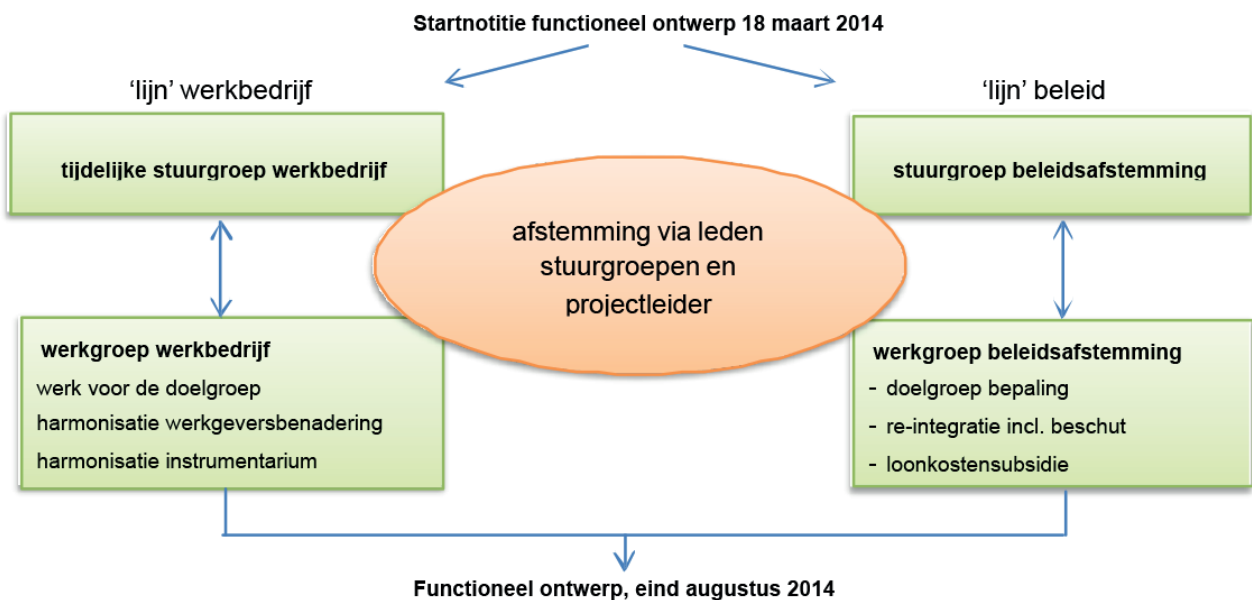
Startnotitie functioneel ontwerp 18 maart 2014

'lijn' werkbedrijf

'lijn' beleid

tijdelijke stuurgroep werkbedrijf

stuurgroep beleidsafstemming

afstemming via leden stuurgroepen en projectleider

werkgroep werkbedrijf
werk voor de doelgroep
harmonisatie werkgeversbenadering
harmonisatie instrumentarium

werkgroep beleidsafstemming
- doelgroep bepaling
- re-integratie incl. beschut
- loonkostensubsidie

Functioneel ontwerp, eind augustus 2014